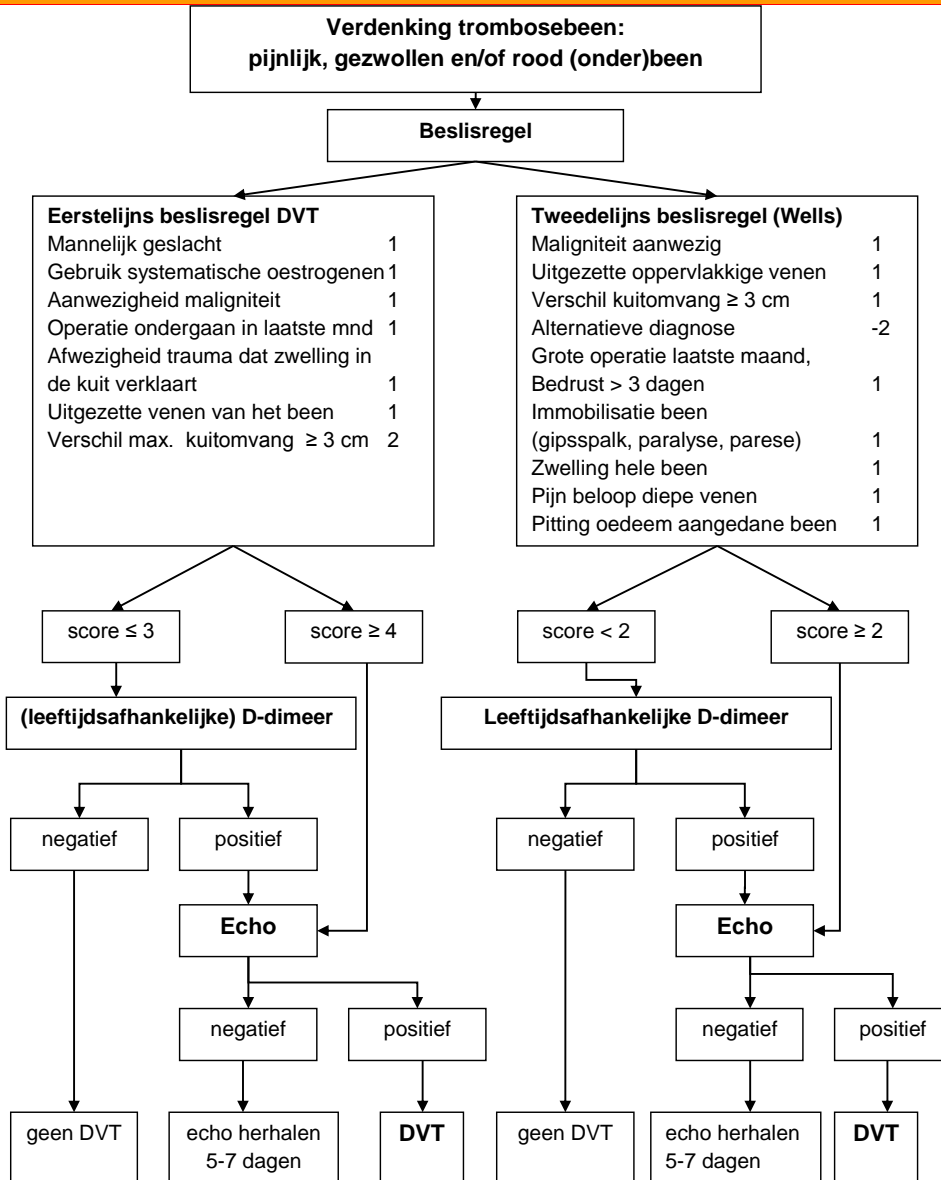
**Verdenking trombosebeen: pijnlijk, gezwollen en/of rood (onder)been**

**Beslisregel**

**Eerstelijns beslisregel DVT**
Mannelijk geslacht 1
Gebruik systematische oestrogenen 1
Aanwezigheid maligniteit 1
Operatie ondergaan in laatste mnd 1
Afwezigheid trauma dat zwelling in de kuit verklaart 1
Uitgezette venen van het been 1
Verschil max. kuitomvang $\geq$ 3 cm 2

**Tweedelijns beslisregel (Wells)**
Maligniteit aanwezig 1
Uitgezette oppervlakkige venen 1
Verschil kuitomvang $\geq$ 3 cm 1
Alternatieve diagnose -2
Grote operatie laatste maand, Bedrust > 3 dagen 1
Immobilisatie been (gipsspalk, paralyse, parese) 1
Zwelling hele been 1
Pijn beloop diepe venen 1
Pitting oedeem aangedane been 1

score $\leq$ 3

score $\geq$ 4

score < 2

score $\geq$ 2

**(leeftijdsafhankelijke) D-dimeer**

**Leeftijdsafhankelijke D-dimeer**

negatief

positief

negatief

positief

**Echo**

**Echo**

negatief

positief

negatief

positief

geen DVT

echo herhalen 5-7 dagen

**DVT**

geen DVT

echo herhalen 5-7 dagen

**DVT**